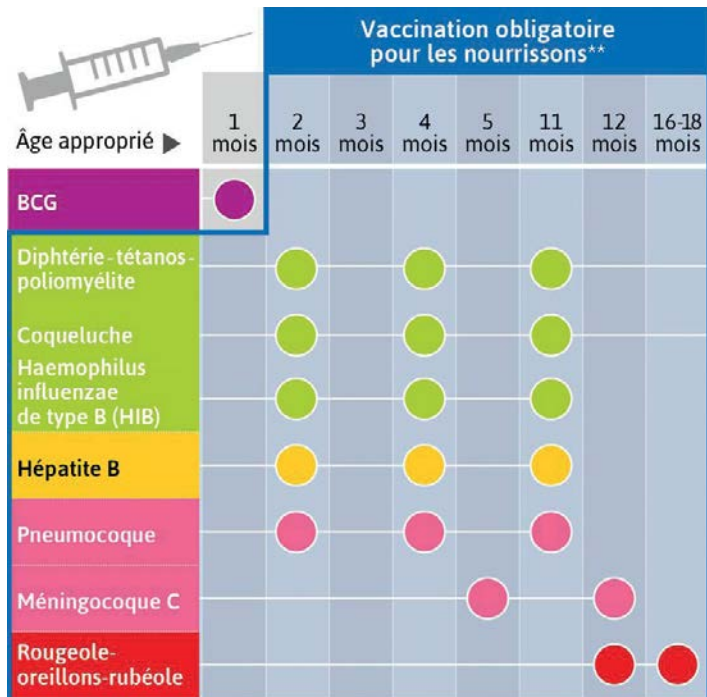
Vaccination obligatoire pour les nourrissons**

| Âge approprié ▶ | 1 mois | 2 mois | 3 mois | 4 mois | 5 mois | 11 mois | 12 mois | 16-18 mois |
|---|---|---|---|---|---|---|---|---|
| BCG | ● | | | | | | | |
| Diphtérie-tétanos-poliomyélite | | ● | | ● | | ● | | |
| Coqueluche | | ● | | ● | | ● | | |
| Haemophilus influenzae de type B (HIB) | | ● | | ● | | ● | | |
| Hépatite B | | ● | | ● | | ● | | |
| Pneumocoque | | ● | | ● | | ● | | |
| Méningocoque C | | | | | ● | | ● | |
| Rougeole-oreillons-rubéole | | | | | | | ● | ● |